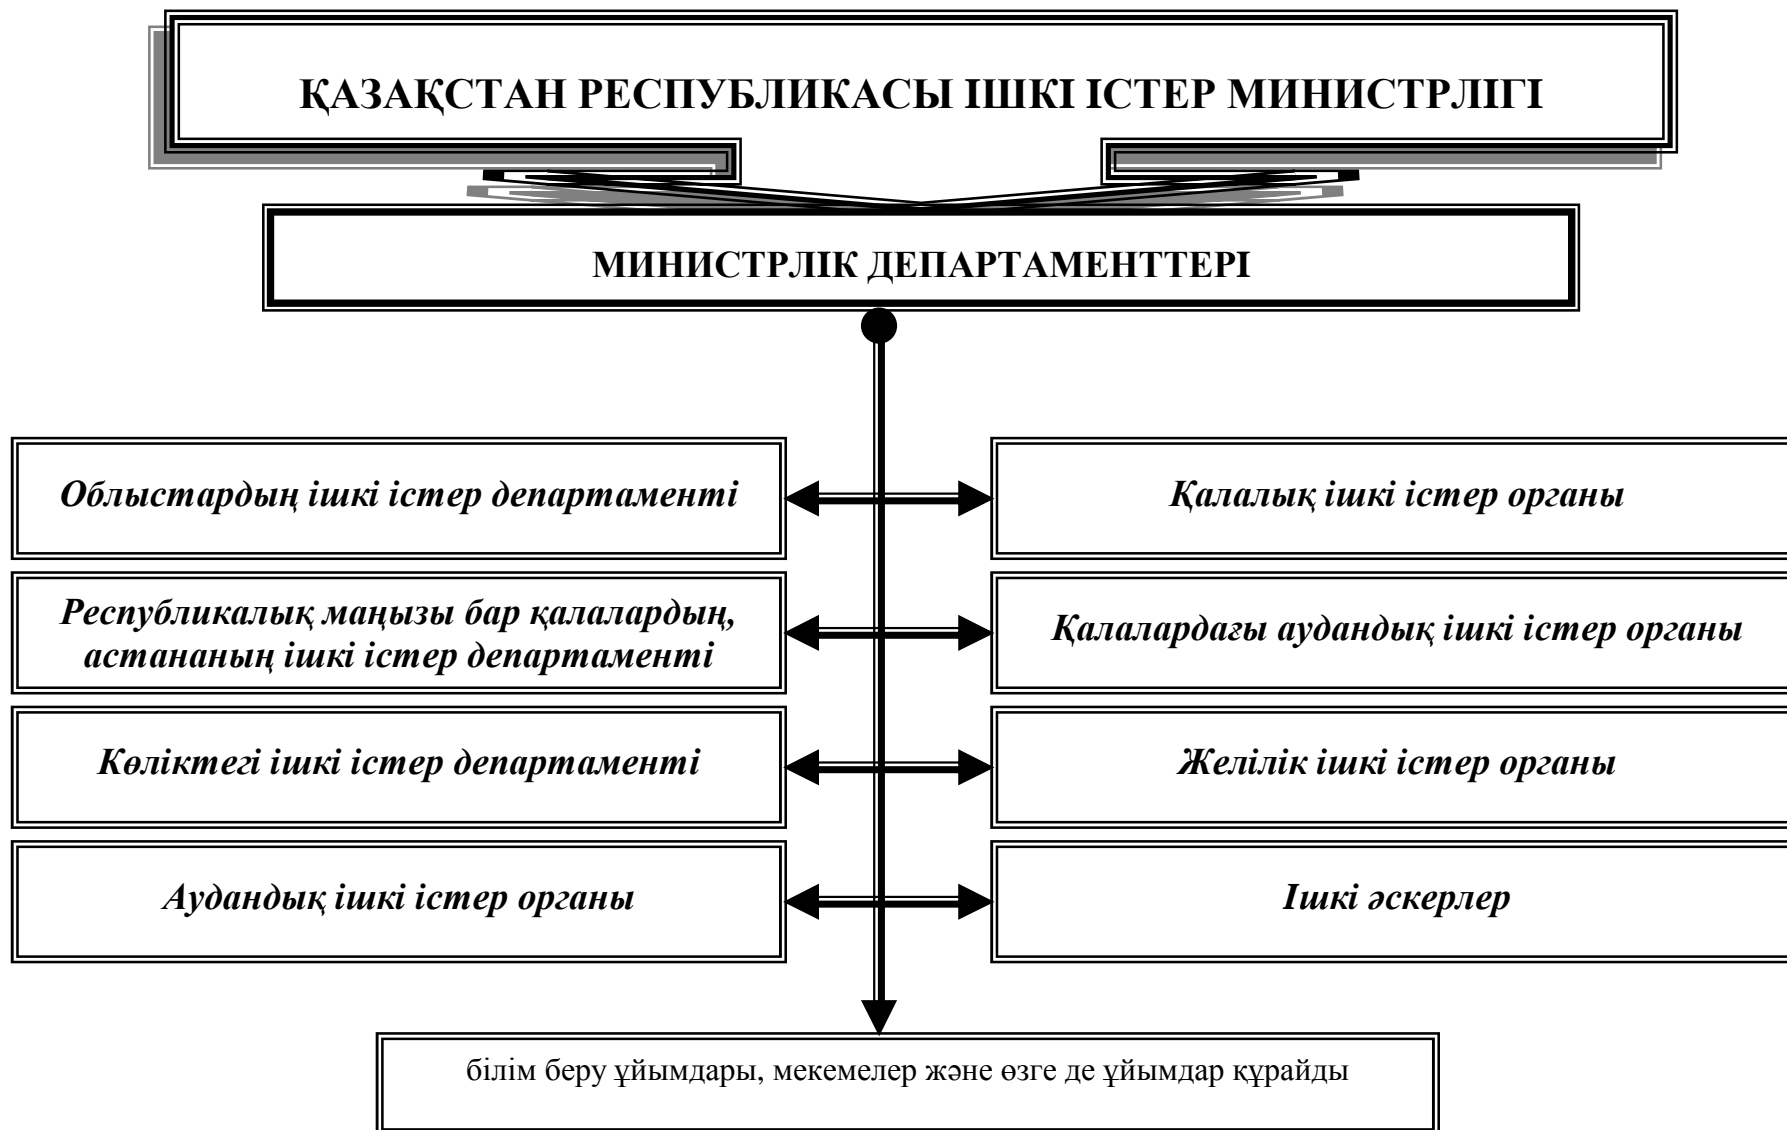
ҚАЗАҚСТАН РЕСПУБЛИКАСЫ ІШКІ ІСТЕР МИНИСТРЛІГІ

МИНИСТРЛІК ДЕПАРТАМЕНТТЕРІ

Облыстардың ішкі істер департаменті

Қалалық ішкі істер органы

Республикалық маңызы бар қалалардың, астананың ішкі істер департаменті

Қалалардағы аудандық ішкі істер органы

Көліктегі ішкі істер департаменті

Желілік ішкі істер органы

Аудандық ішкі істер органы

Ішкі әскерлер

білім беру ұйымдары, мекемелер және өзге де ұйымдар құрайды